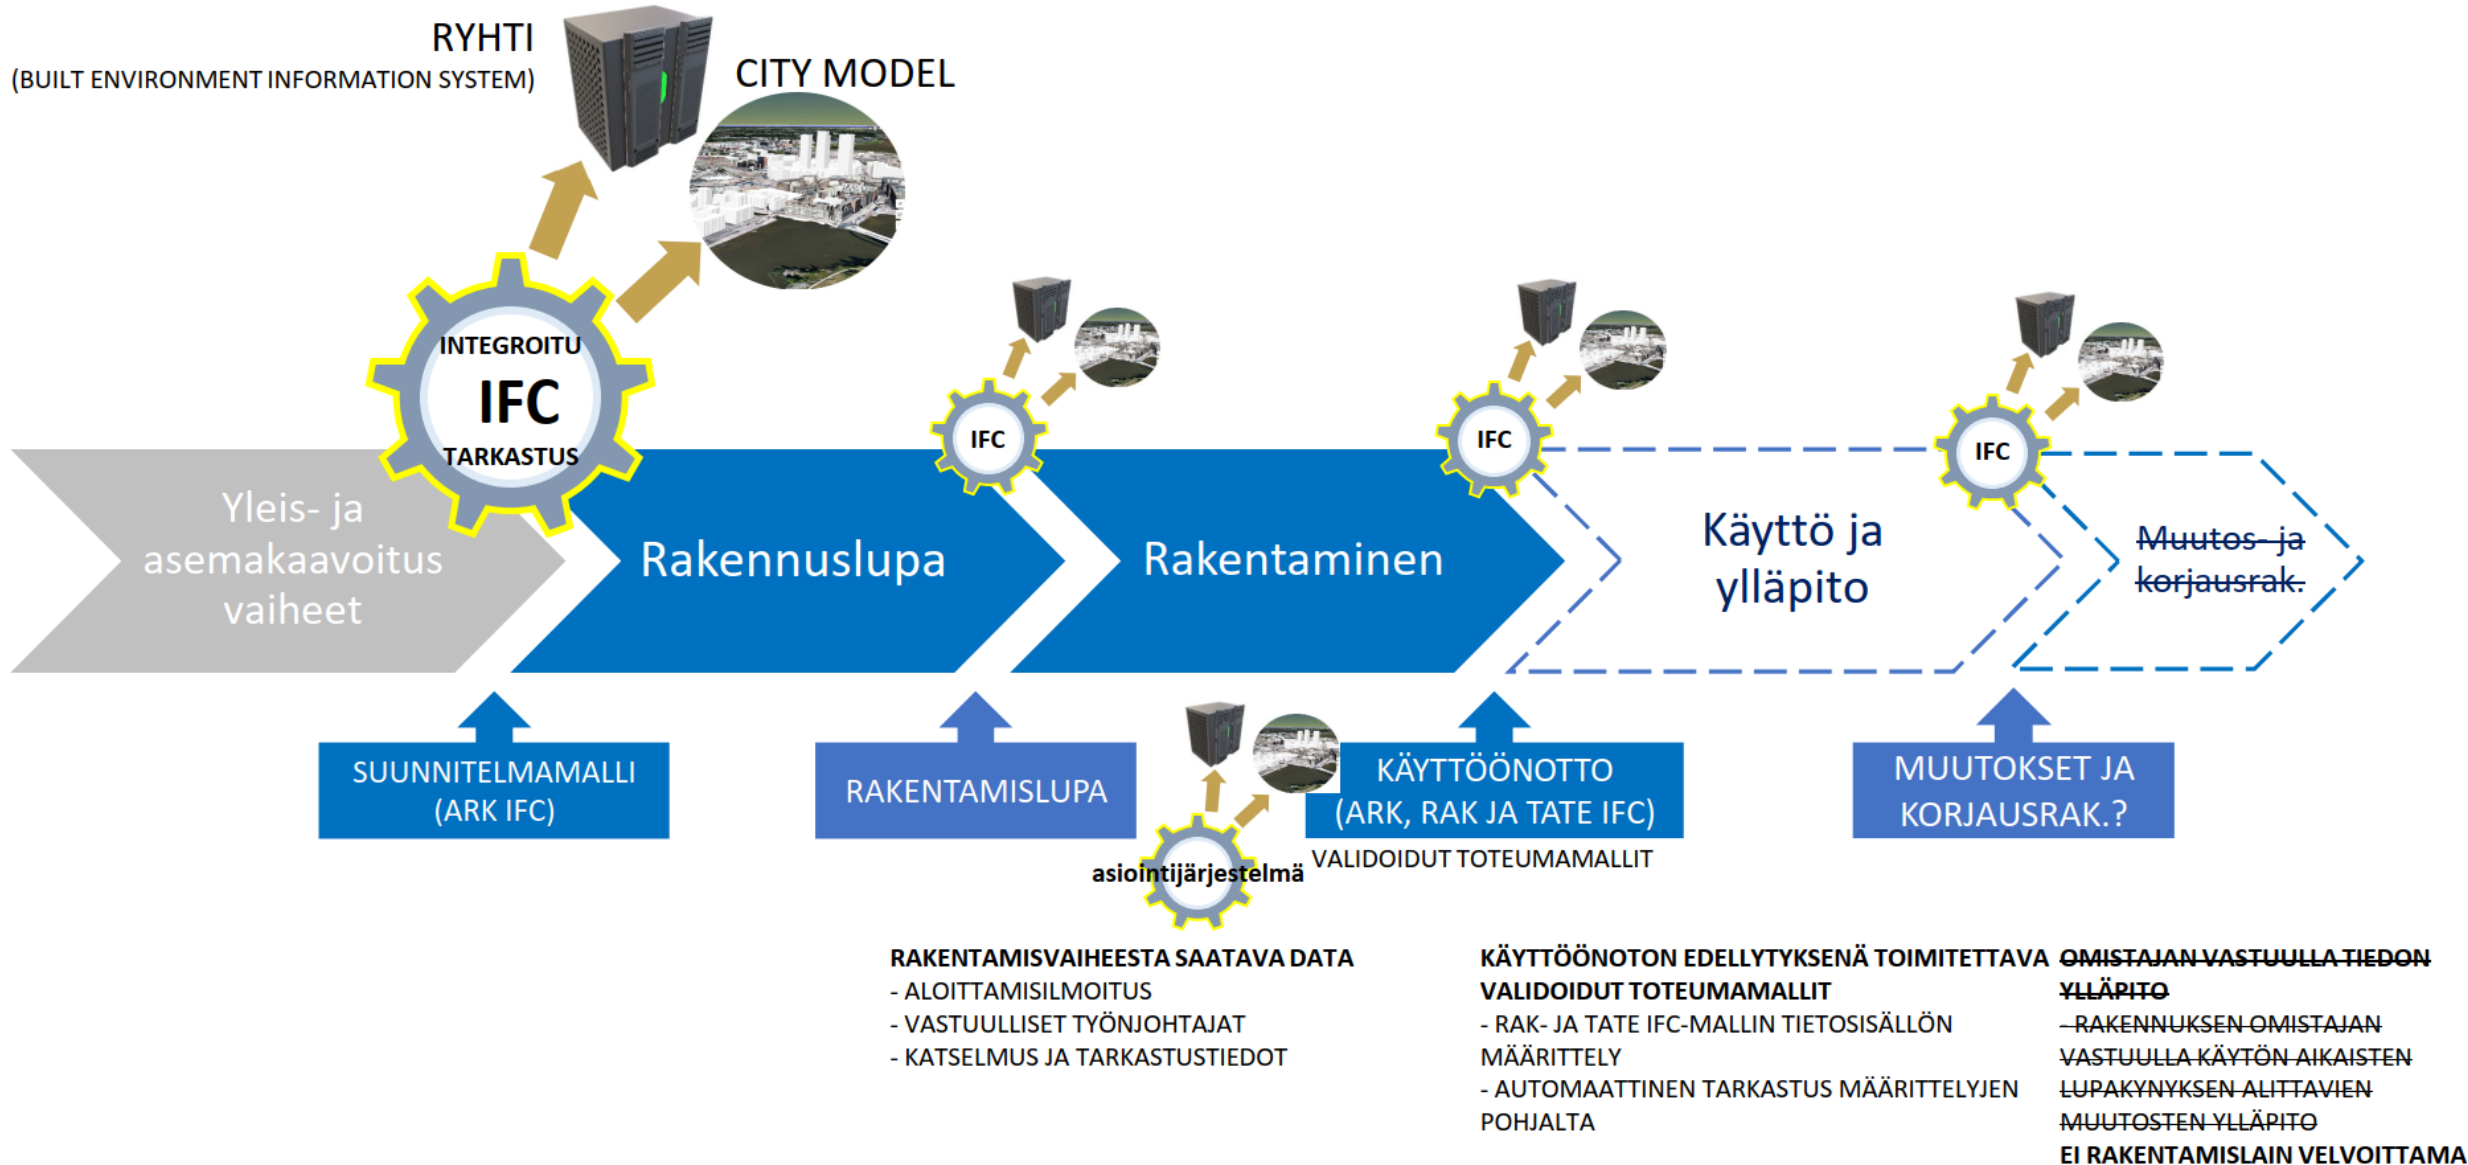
RYHTI
(BUILT ENVIRONMENT INFORMATION SYSTEM)

CITY MODEL

INTEGROITU
IFC
TARKASTUS

IFC

IFC

IFC

Yleis- ja asemakaavoitus vaiheet

Rakennuslupa

Rakentaminen

Käyttö ja ylläpito

~~Muutos- ja korjausrak.~~

SUUNNITELMAMALLI
(ARK IFC)

RAKENTAMISLUPA

asiointijärjestelmä

KÄYTTÖÖNOTTO
(ARK, RAK JA TATE IFC)

VALIDOIDUT TOTEUMAMALLIT

MUUTOKSET JA KORJAUSRAK.?

RAKENTAMISVAIHEESTA SAATAVA DATA
- ALOITTAMISILMOITUS
- VASTUULLISET TYÖNJOHTAJAT
- KATSELMUS JA TARKASTUSTIEDOT

KÄYTTÖÖNOTON EDELLYTYKSENÄ TOIMITETTAVA VALIDOIDUT TOTEUMAMALLIT
- RAK- JA TATE IFC-MALLIN TIETOSISÄLLÖN MÄÄRITTELY
- AUTOMAATTINEN TARKASTUS MÄÄRITTELYJEN POHJALTA

~~OMISTAJAN VASTUULLA TIEDON YLLÄPITO~~
~~- RAKENNUKSEN OMISTAJAN VASTUULLA KÄYTÖN AIKAISTEN LUPAKYNYKSEN ALITTAVIEN MUUTOSTEN YLLÄPITO~~
EI RAKENTAMISLAIN VELVOITTAMA